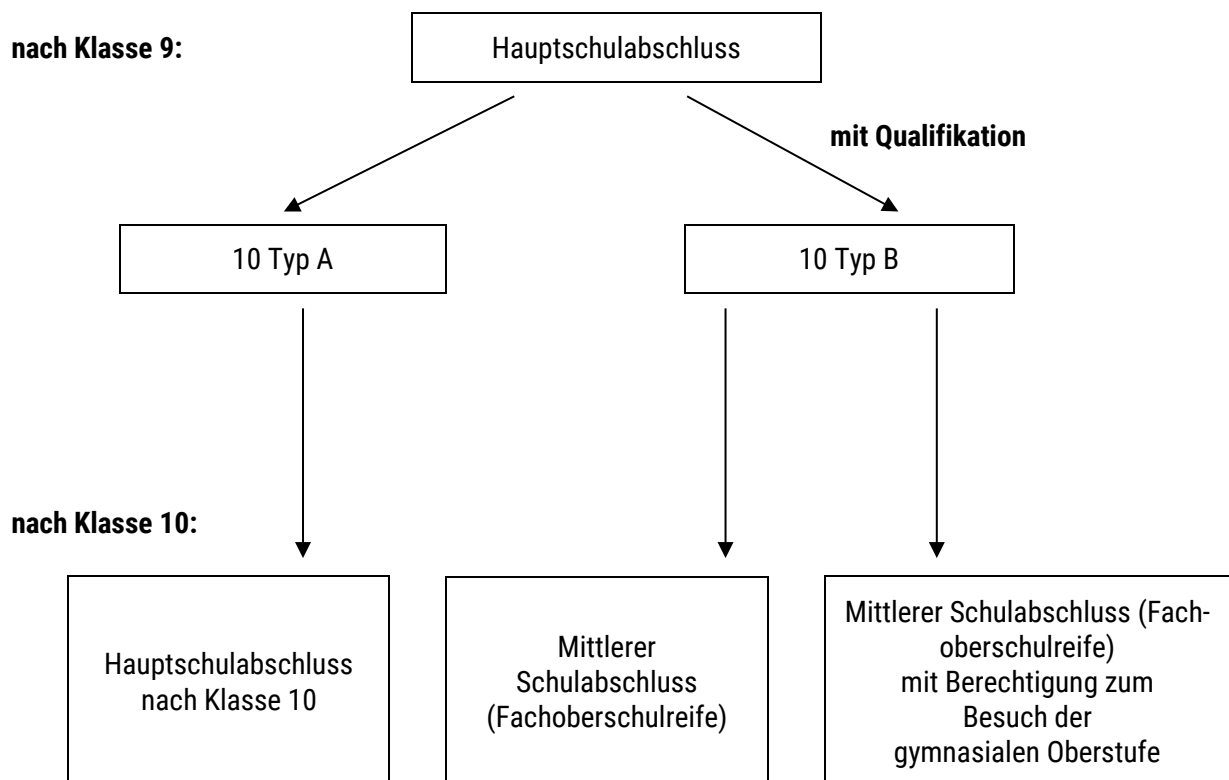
nach Klasse 9:

Hauptschulabschluss

mit Qualifikation

10 Typ A

10 Typ B

nach Klasse 10:

Hauptschulabschluss nach Klasse 10

Mittlerer Schulabschluss (Fachoberschulreife)

Mittlerer Schulabschluss (Fachoberschulreife) mit Berechtigung zum Besuch der gymnasialen Oberstufe